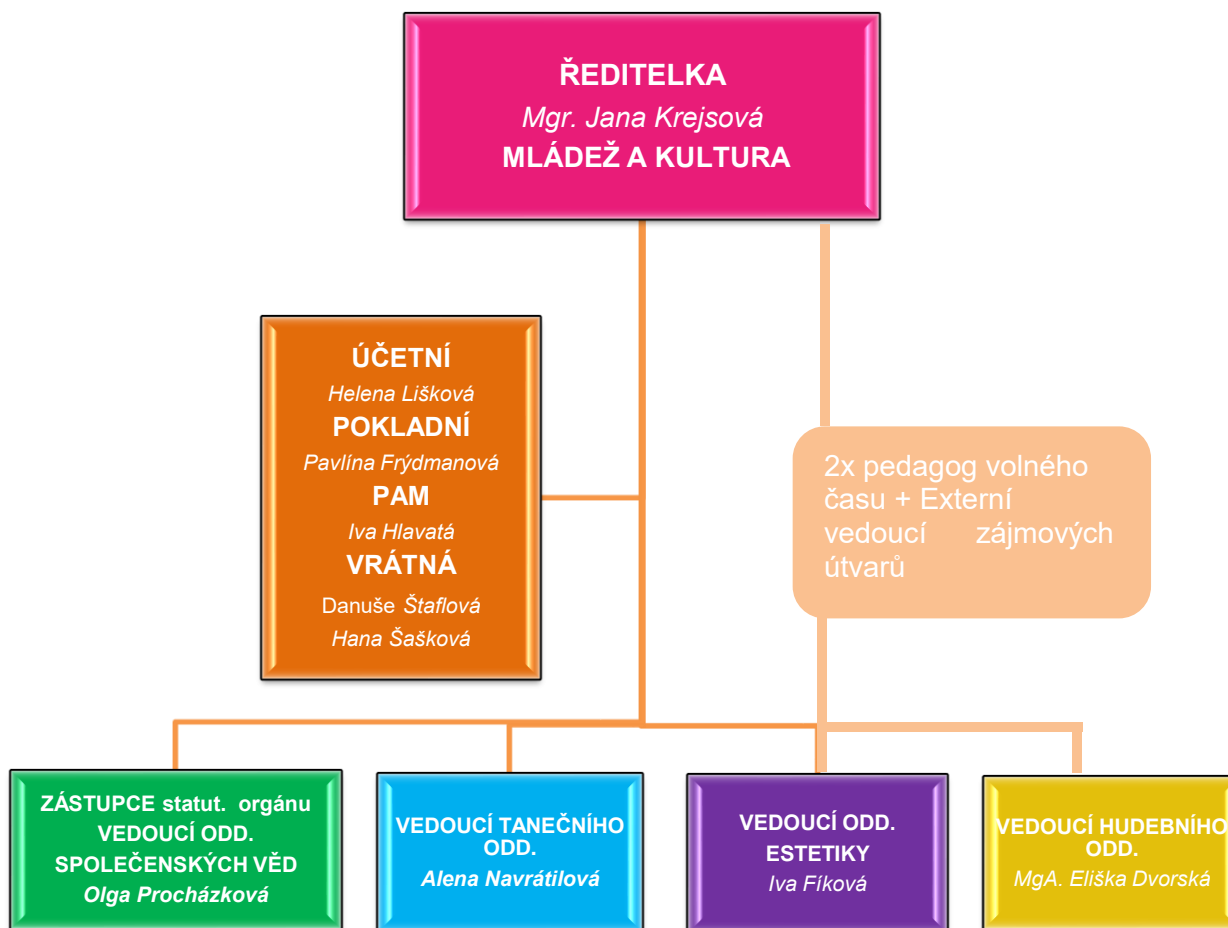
ŘEDITELKA
Mgr. Jana Krejsová
MLÁDEŽ A KULTURA

ÚČETNÍ
Helena Lišková
POKLADNÍ
Pavlína Frýdmanová
PAM
Iva Hlavatá
VRÁTNÁ
Danuše Štaflová
Hana Šašková

2x pedagog volného času + Externí vedoucí zájmových útvarů

ZÁSTUPCE statut. orgánu
VEDOUCÍ ODD.
SPOLEČENSKÝCH VĚD
Olga Procházková

VEDOUCÍ TANEČNÍHO ODD.
Alena Navrátilová

VEDOUCÍ ODD.
ESTETIKY
Iva Fíková

VEDOUCÍ HUDEBNÍHO ODD.
MgA. Eliška Dvorská